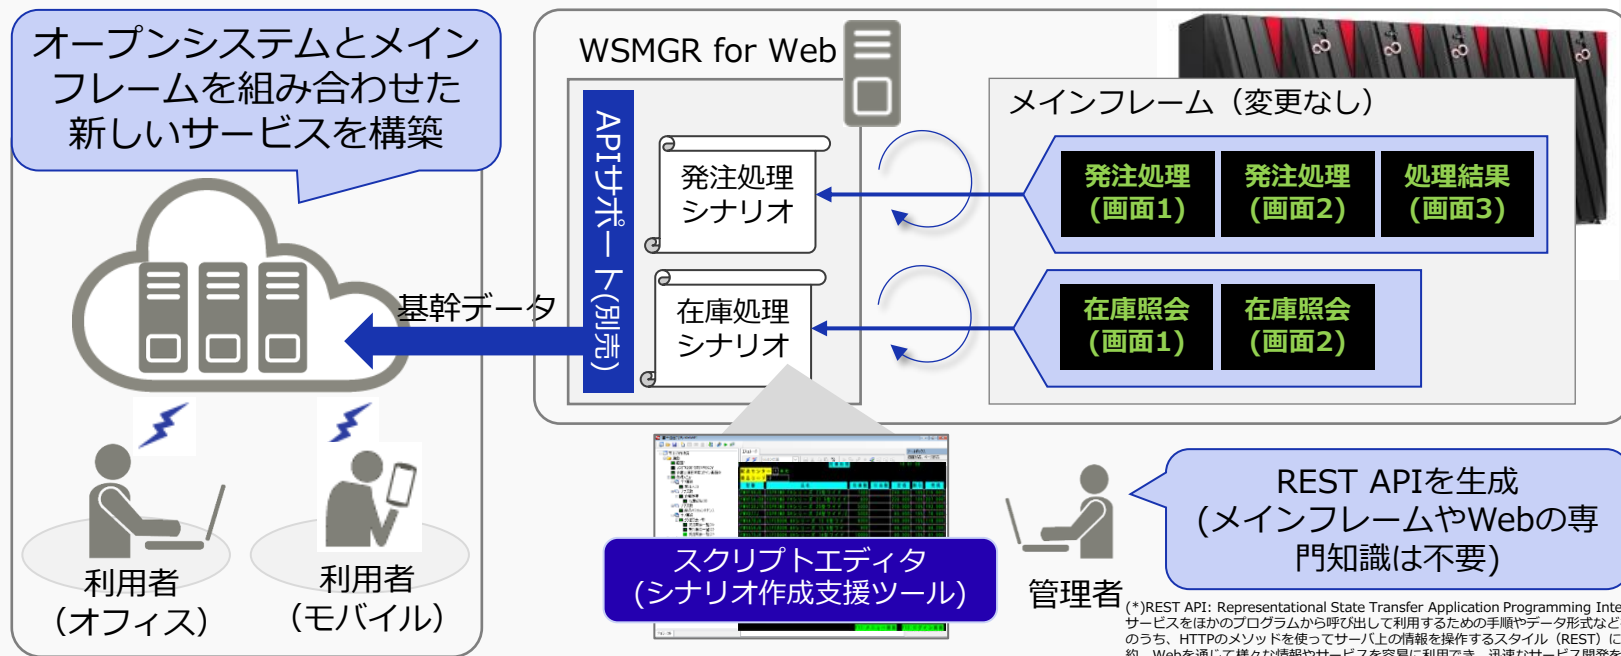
オープンシステムとメインフレームを組み合わせた新しいサービスを構築

WSMGR for Web

APIサポート(別売)

発注処理シナリオ

在庫処理シナリオ

メインフレーム（変更なし）

発注処理（画面1）

発注処理（画面2）

処理結果（画面3）

在庫照会（画面1）

在庫照会（画面2）

基幹データ

利用者（オフィス）

利用者（モバイル）

スクリプトエディタ(シナリオ作成支援ツール)

管理者

REST APIを生成(メインフレームやWebの専門知識は不要)

(*)REST API: Representational State Transfer Application Programming Inte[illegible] サービスをほかのプログラムから呼び出して利用するための手順やデータ形式など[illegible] のうち、HTTPのメソッドを使ってサーバ上の情報を操作するスタイル（REST）に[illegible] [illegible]